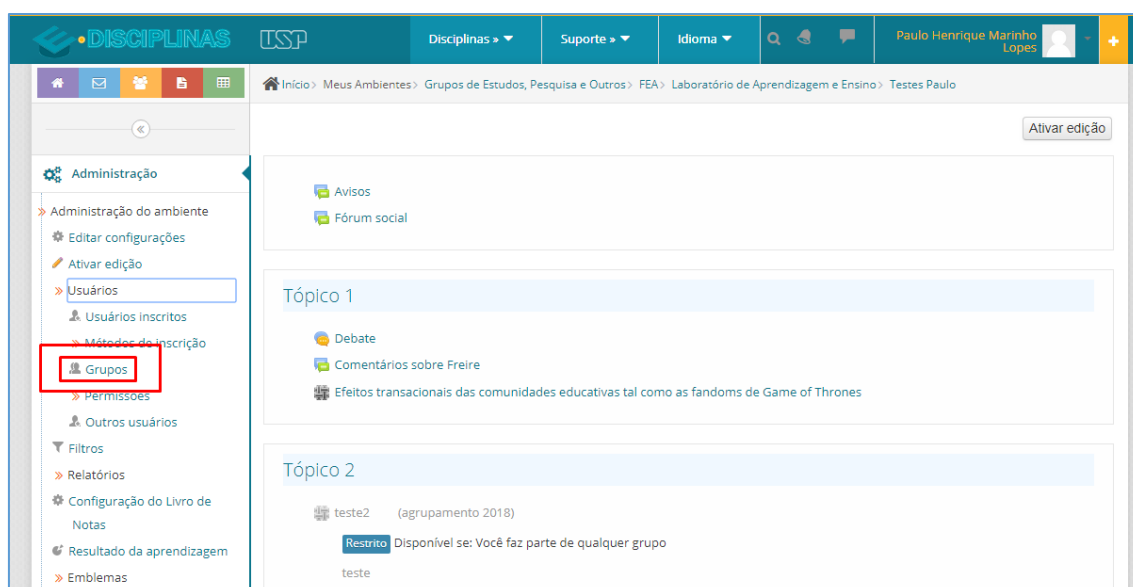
DISCIPLINAS USP

Disciplinas » Suporte » Idioma

Paulo Henrique Marinho Lopes

Início > Meus Ambientes > Grupos de Estudos, Pesquisa e Outros > FEA > Laboratório de Aprendizagem e Ensino > Testes Paulo

Ativar edição

Administração

» Administração do ambiente
Editar configurações
Ativar edição
» Usuários
Usuários inscritos
» Métodos de inscrição
Grupos
» Permissões
Outros usuários
Filtros
» Relatórios
Configuração do Livro de Notas
Resultado da aprendizagem
» Emblemas

Avisos
Fórum social

Tópico 1

Debate
Comentários sobre Freire
Efeitos transacionais das comunidades educativas tal como as fandoms de Game of Thrones

Tópico 2

teste2 (agrupamento 2018)
Restrito Disponível se: Você faz parte de qualquer grupo
teste